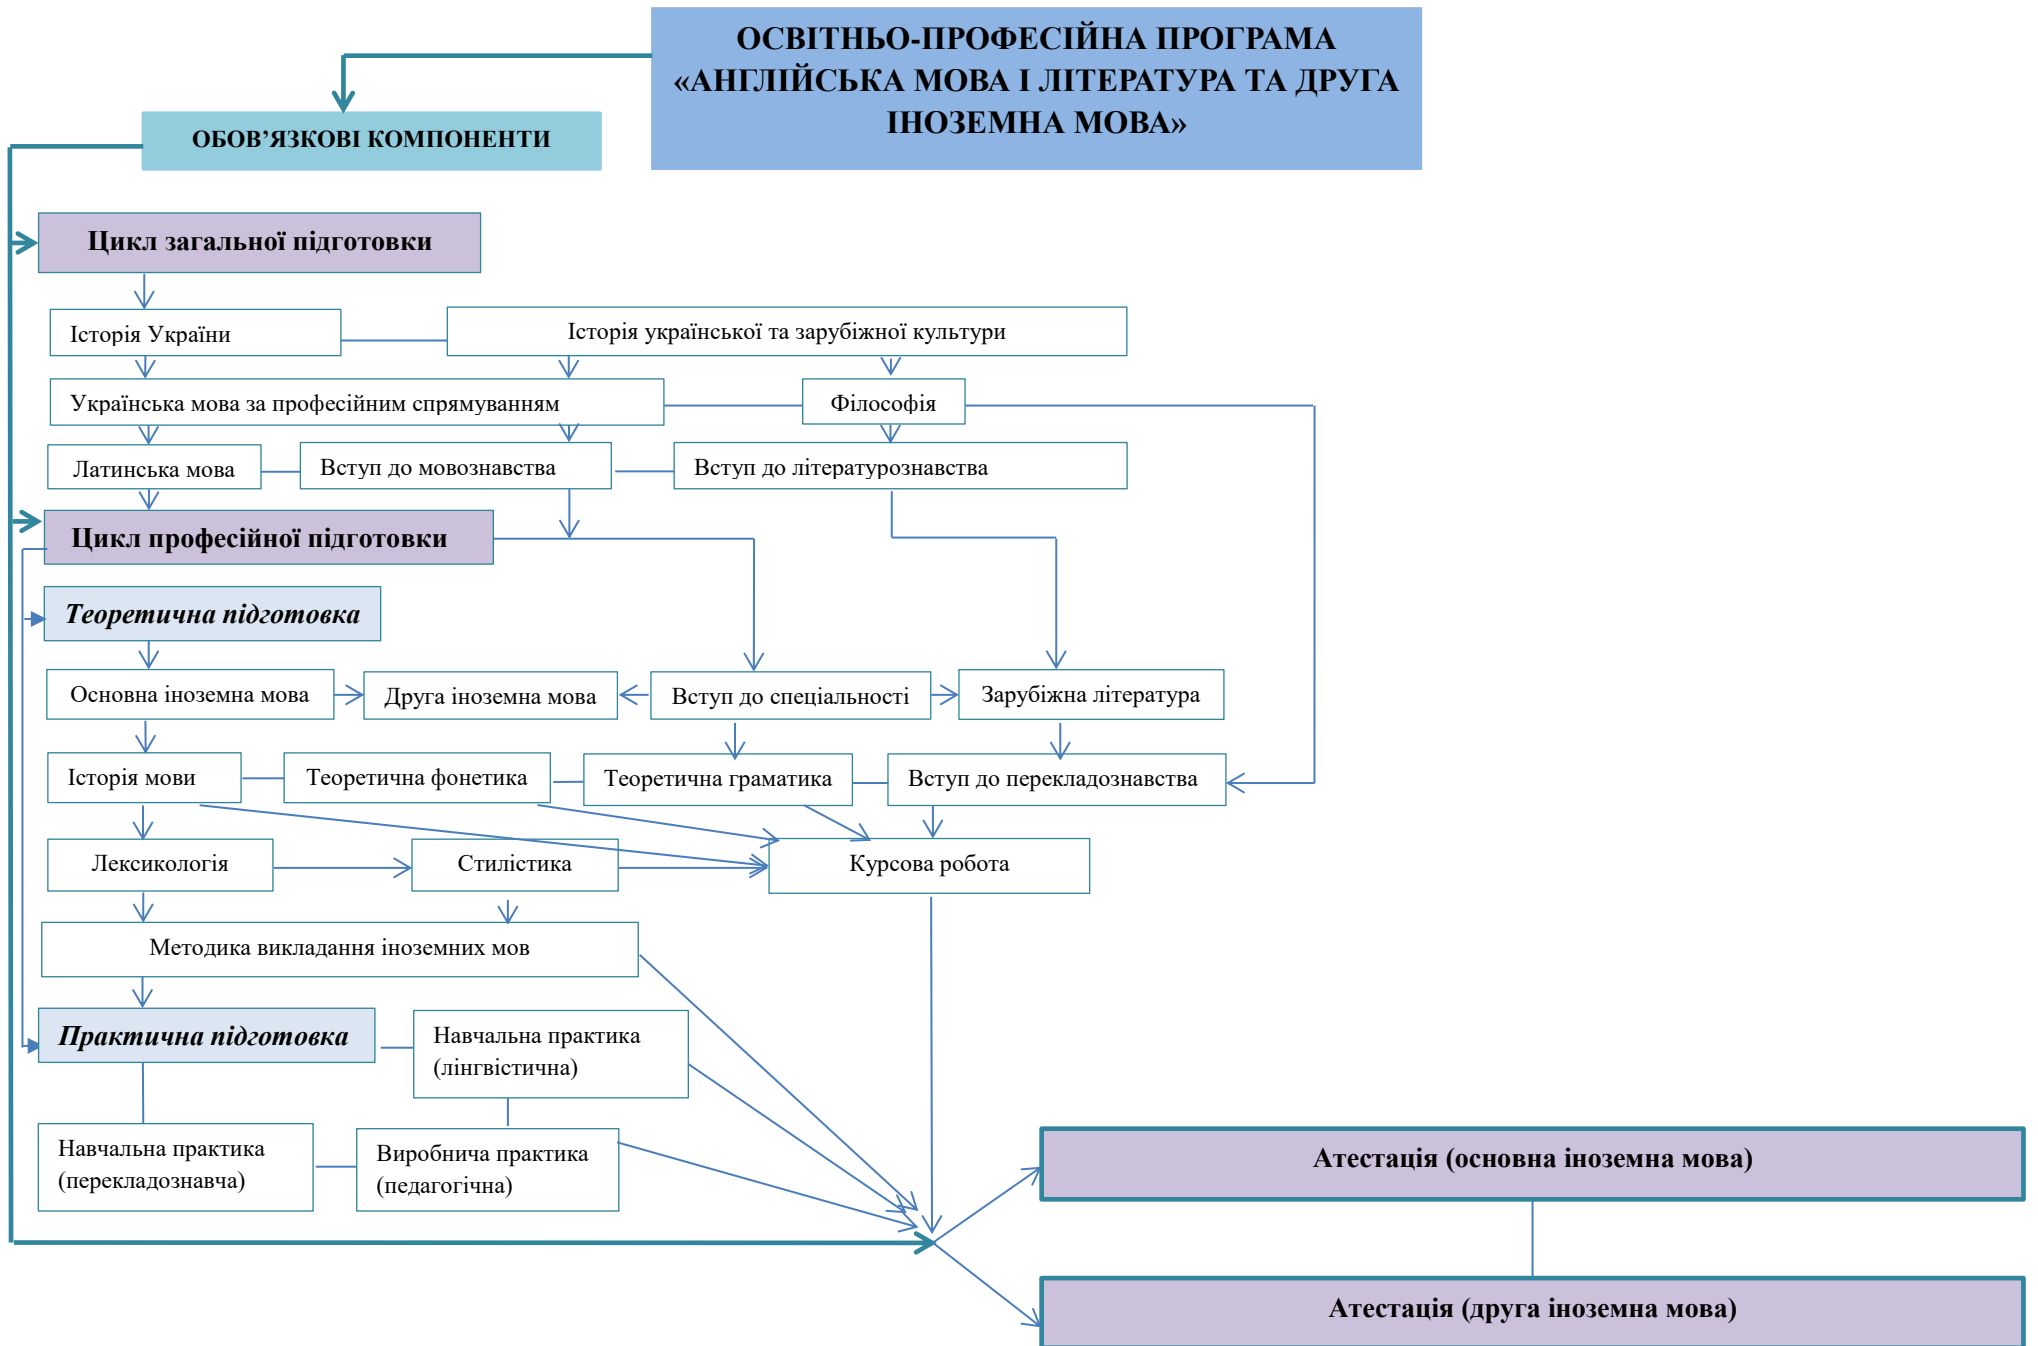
ОСВІТНЬО-ПРОФЕСІЙНА ПРОГРАМА «АНГЛІЙСЬКА МОВА І ЛІТЕРАТУРА ТА ДРУГА ІНОЗЕМНА МОВА»

ОБОВ'ЯЗКОВІ КОМПОНЕНТИ

Цикл загальної підготовки

Історія України

Історія української та зарубіжної культури

Українська мова за професійним спрямуванням

Філософія

Латинська мова

Вступ до мовознавства

Вступ до літературознавства

Цикл професійної підготовки

Теоретична підготовка

Основна іноземна мова

Друга іноземна мова

Вступ до спеціальності

Зарубіжна література

Історія мови

Теоретична фонетика

Теоретична граматика

Вступ до перекладознавства

Лексикологія

Стилістика

Курсова робота

Методика викладання іноземних мов

Практична підготовка

Навчальна практика (лінгвістична)

Навчальна практика (перекладознавча)

Виробнича практика (педагогічна)

Атестація (основна іноземна мова)

Атестація (друга іноземна мова)